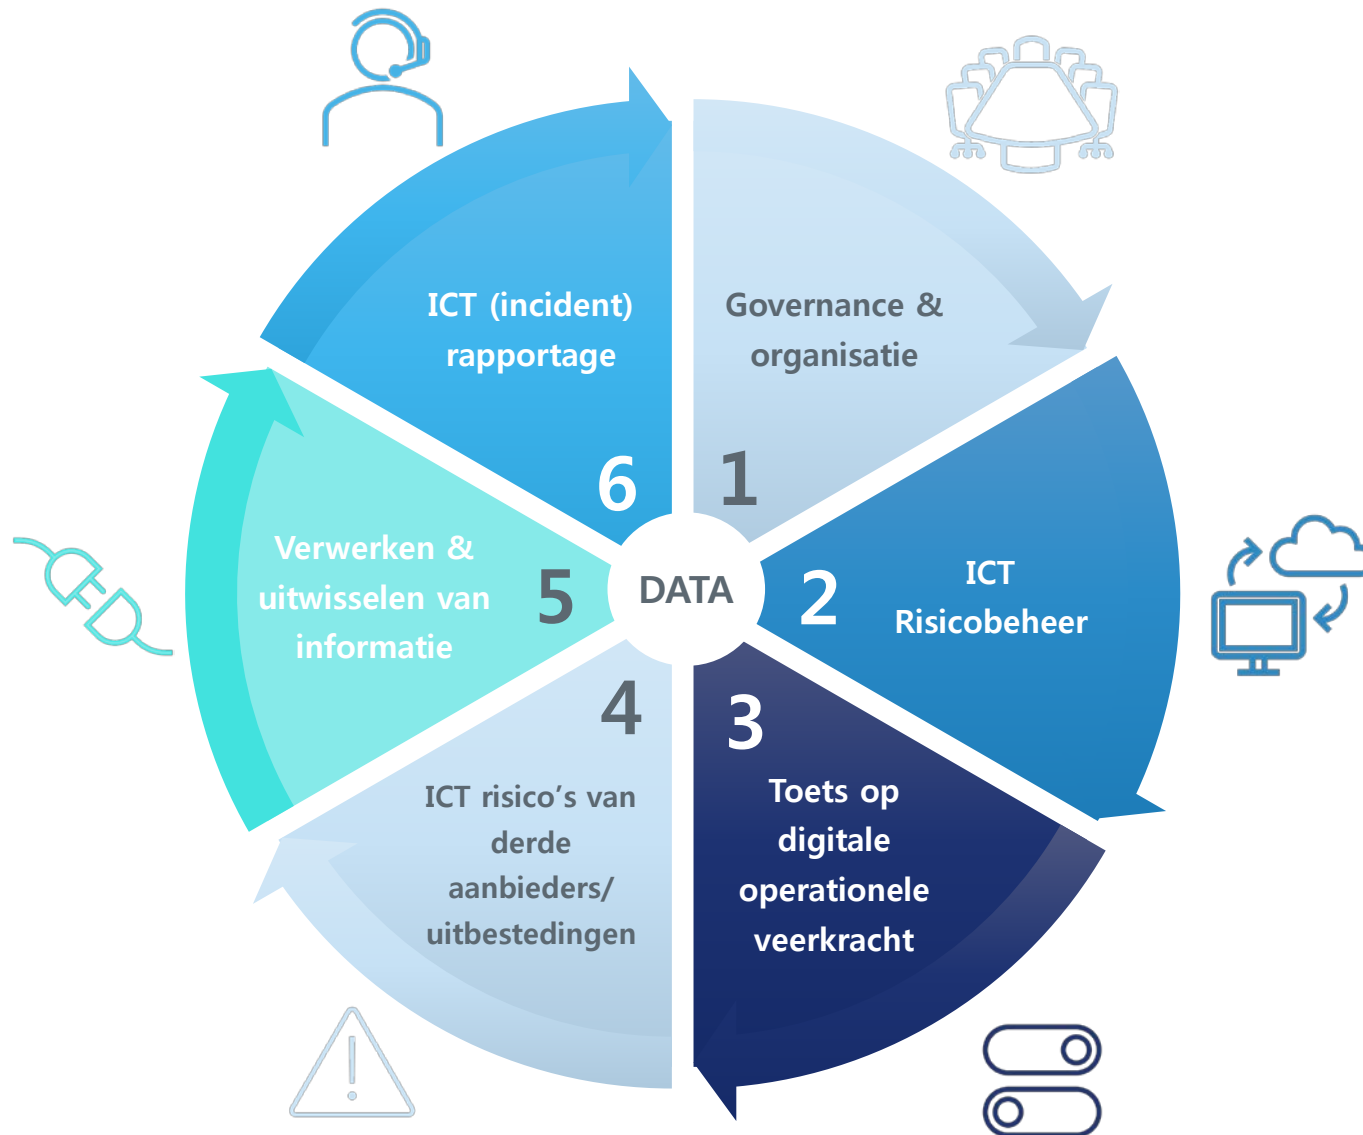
ICT (incident) rapportage

6

Governance & organisatie

1

Verwerken & uitwisselen van informatie

5

DATA

2

ICT Risicobeheer

4

3

ICT risico's van derde aanbieders/ uitbestedingen

Toets op digitale operationele veerkracht